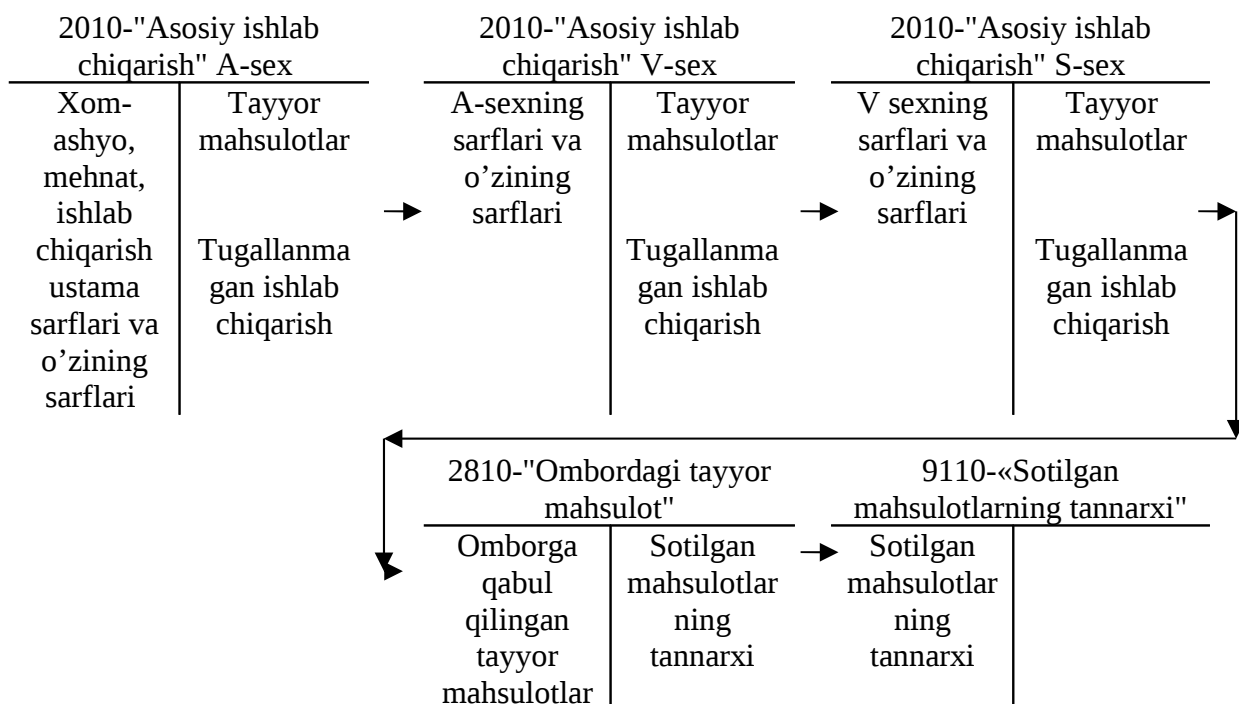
2010-"Asosiy ishlab chiqarish" A-sex

| Xom-ashyo, mehnat, ishlab chiqarish ustama sarflari va o'zining sarflari | Tayyor mahsulotlar<br><br>Tugallanmagan ishlab chiqarish |
|---|---|

2010-"Asosiy ishlab chiqarish" V-sex

| A-sexning sarflari va o'zining sarflari | Tayyor mahsulotlar<br><br>Tugallanmagan ishlab chiqarish |
|---|---|

2010-"Asosiy ishlab chiqarish" S-sex

| V sexning sarflari va o'zining sarflari | Tayyor mahsulotlar<br><br>Tugallanmagan ishlab chiqarish |
|---|---|

2810-"Ombordagi tayyor mahsulot"

| Omborga qabul qilingan tayyor mahsulotlar | Sotilgan mahsulotlarning tannarxi |
|---|---|

9110-«Sotilgan mahsulotlarning tannarxi"

| Sotilgan mahsulotlarning tannarxi | |
|---|---|